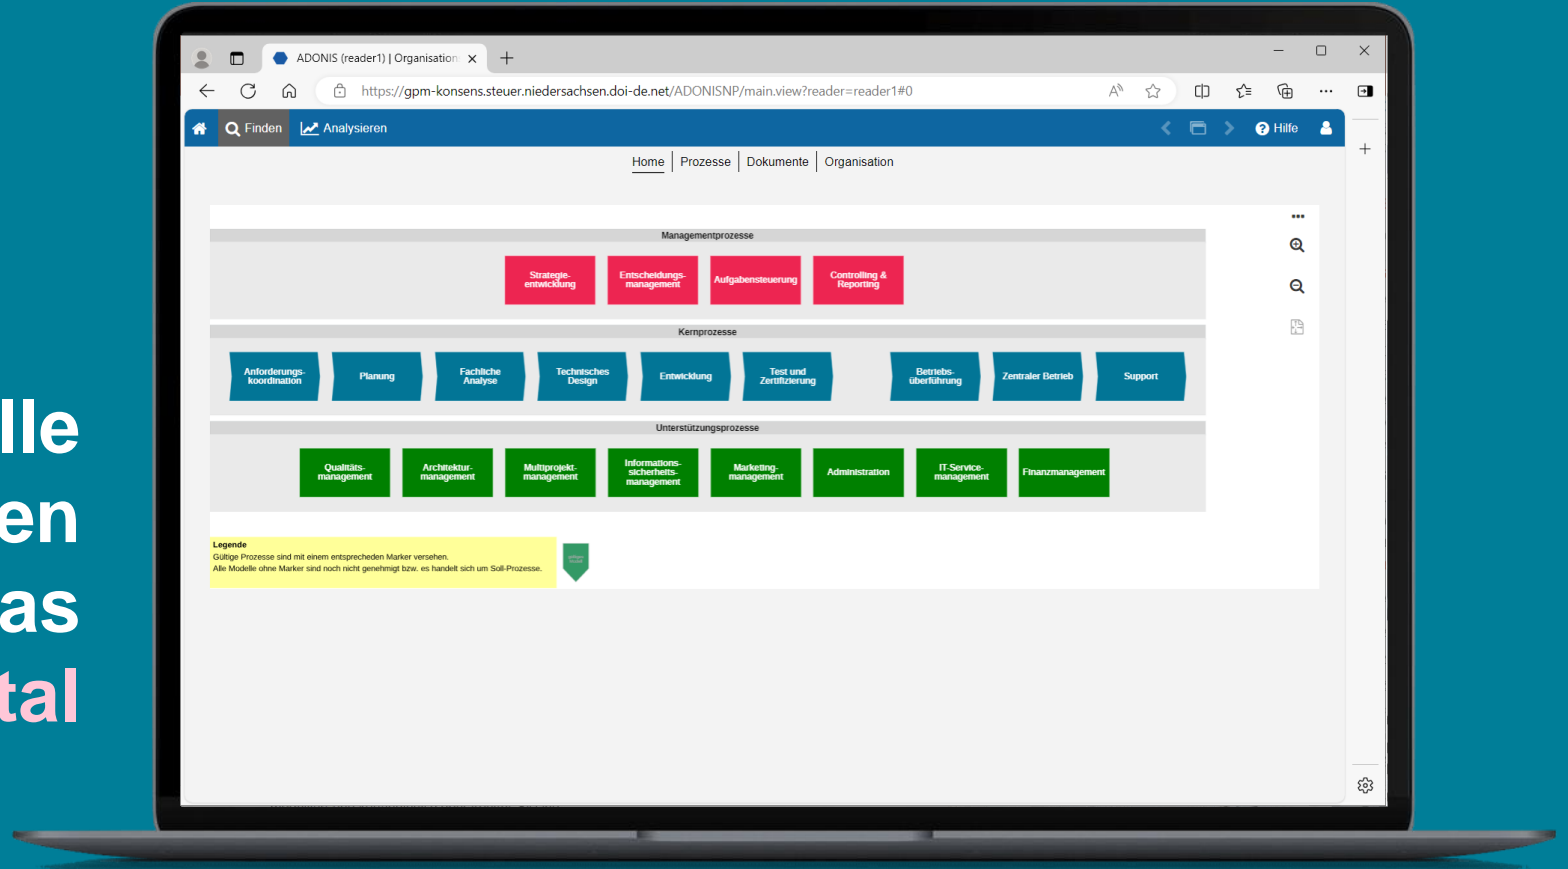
lle
en
as
tal

ADONIS (reader1) | Organisation ×

https://gpm-konsens.steuer.niedersachsen.doi-de.net/ADONISNP/main.view?reader=reader1#0

Finden Analysieren Hilfe

Home | Prozesse | Dokumente | Organisation

Managementprozesse

Strategieentwicklung
Entscheidungsmanagement
Aufgabensteuerung
Controlling & Reporting

Kernprozesse

Anforderungskoordination
Planung
Fachliche Analyse
Technisches Design
Entwicklung
Test und Zertifizierung
Betriebsüberführung
Zentraler Betrieb
Support

Unterstützungsprozesse

Qualitätsmanagement
Architekturmanagement
Multiprojektmanagement
Informationssicherheitsmanagement
Marketingmanagement
Administration
IT-Servicemanagement
Finanzmanagement

Legende
Gültige Prozesse sind mit einem entsprechenden Marker versehen.
Alle Modelle ohne Marker sind noch nicht genehmigt bzw. es handelt sich um Soll-Prozesse.